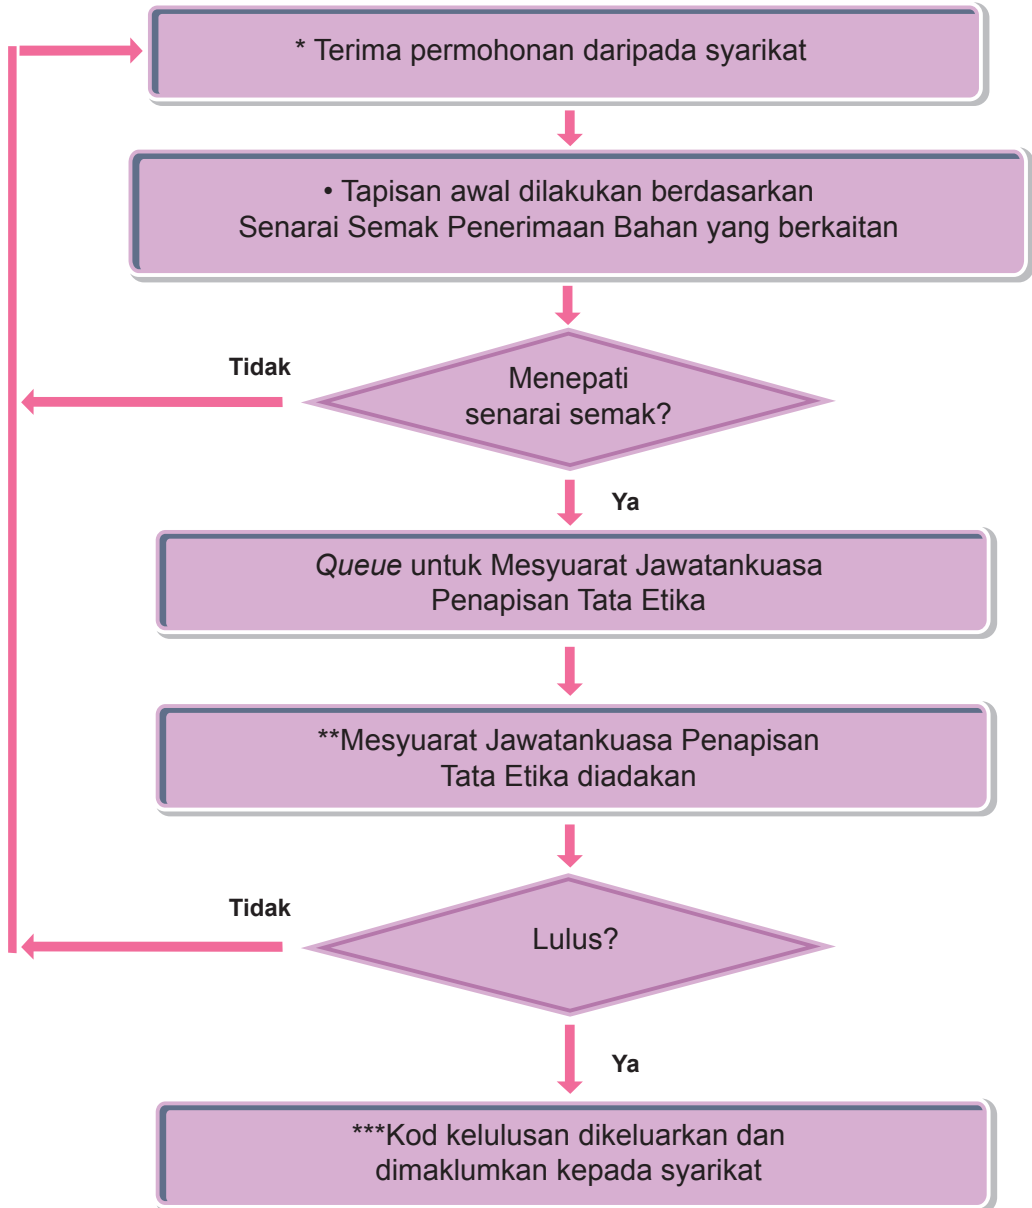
* Terima permohonan daripada syarikat

• Tapisan awal dilakukan berdasarkan Senarai Semak Penerimaan Bahan yang berkaitan

Tidak

Menepati senarai semak?

Ya

*Queue* untuk Mesyuarat Jawatankuasa Penapisan Tata Etika

**Mesyuarat Jawatankuasa Penapisan Tata Etika diadakan

Tidak

Lulus?

Ya

***Kod kelulusan dikeluarkan dan dimaklumkan kepada syarikat